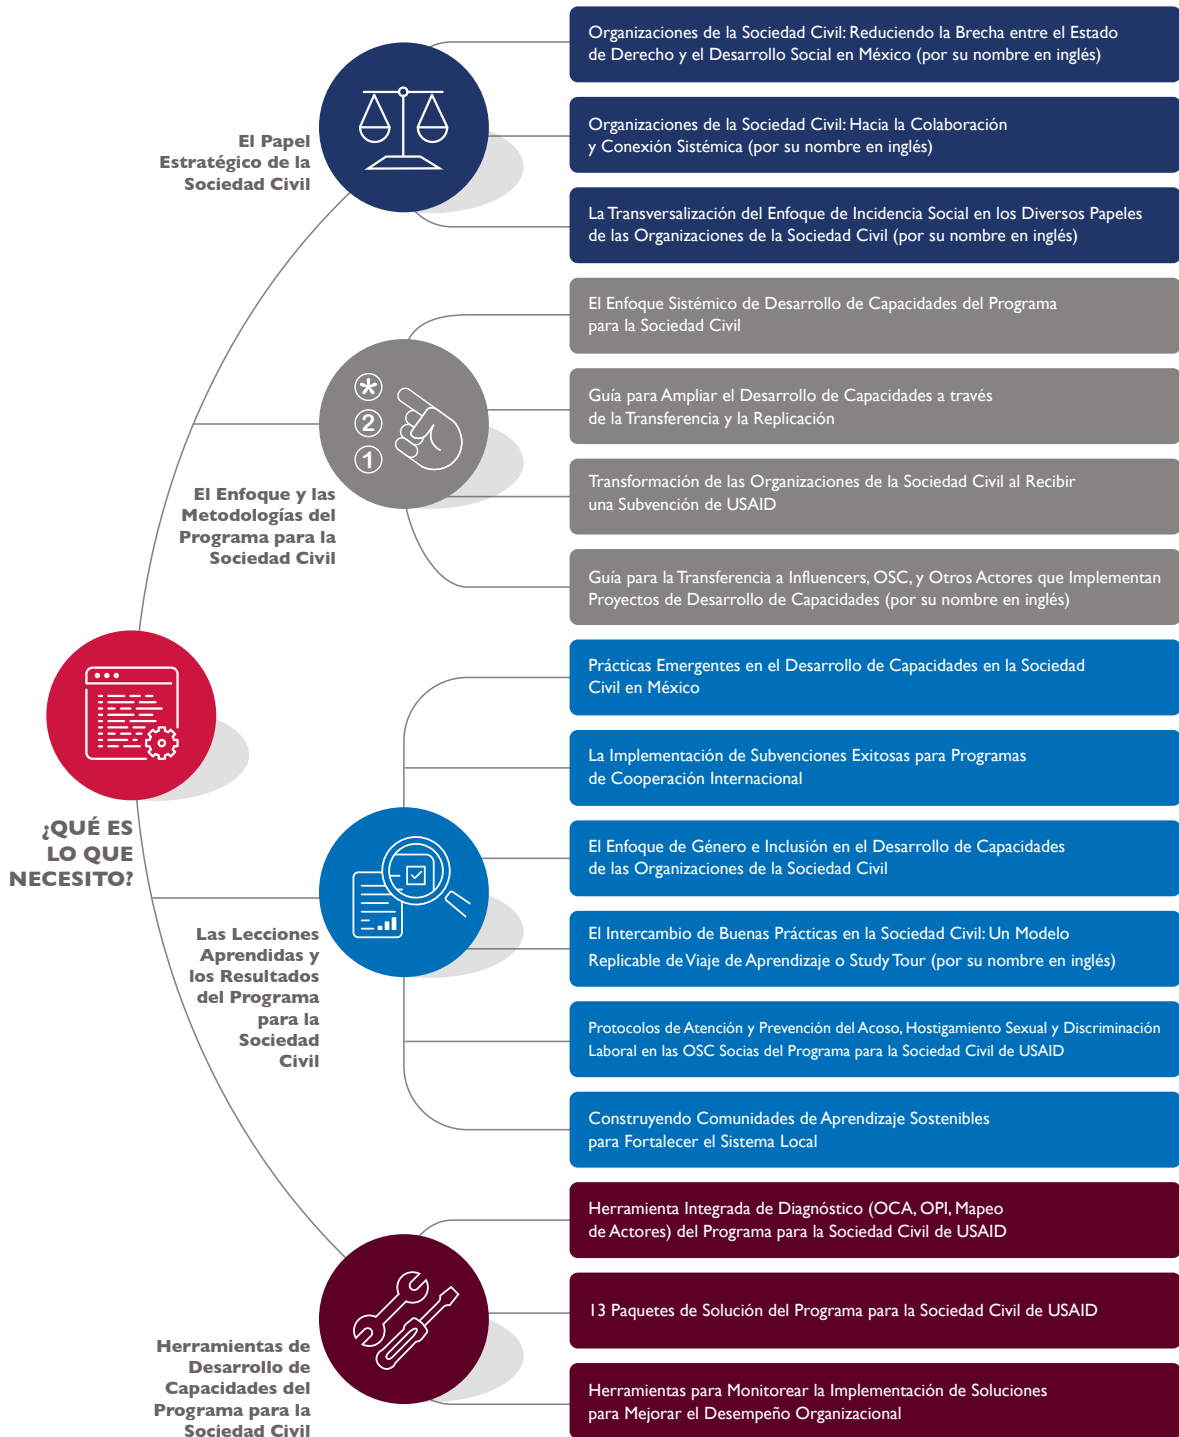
¿QUÉ ES LO QUE NECESITO?

El Papel Estratégico de la Sociedad Civil

Organizaciones de la Sociedad Civil: Reduciendo la Brecha entre el Estado de Derecho y el Desarrollo Social en México (por su nombre en inglés)

Organizaciones de la Sociedad Civil: Hacia la Colaboración y Conexión Sistémica (por su nombre en inglés)

La Transversalización del Enfoque de Incidencia Social en los Diversos Papeles de las Organizaciones de la Sociedad Civil (por su nombre en inglés)

El Enfoque y las Metodologías del Programa para la Sociedad Civil

El Enfoque Sistémico de Desarrollo de Capacidades del Programa para la Sociedad Civil

Guía para Ampliar el Desarrollo de Capacidades a través de la Transferencia y la Replicación

Transformación de las Organizaciones de la Sociedad Civil al Recibir una Subvención de USAID

Guía para la Transferencia a Influencers, OSC, y Otros Actores que Implementan Proyectos de Desarrollo de Capacidades (por su nombre en inglés)

Las Lecciones Aprendidas y los Resultados del Programa para la Sociedad Civil

Prácticas Emergentes en el Desarrollo de Capacidades en la Sociedad Civil en México

La Implementación de Subvenciones Exitosas para Programas de Cooperación Internacional

El Enfoque de Género e Inclusión en el Desarrollo de Capacidades de las Organizaciones de la Sociedad Civil

El Intercambio de Buenas Prácticas en la Sociedad Civil: Un Modelo Replicable de Viaje de Aprendizaje o Study Tour (por su nombre en inglés)

Protocolos de Atención y Prevención del Acoso, Hostigamiento Sexual y Discriminación Laboral en las OSC Socias del Programa para la Sociedad Civil de USAID

Construyendo Comunidades de Aprendizaje Sostenibles para Fortalecer el Sistema Local

Herramientas de Desarrollo de Capacidades del Programa para la Sociedad Civil

Herramienta Integrada de Diagnóstico (OCA, OPI, Mapeo de Actores) del Programa para la Sociedad Civil de USAID

13 Paquetes de Solución del Programa para la Sociedad Civil de USAID

Herramientas para Monitorear la Implementación de Soluciones para Mejorar el Desempeño Organizacional